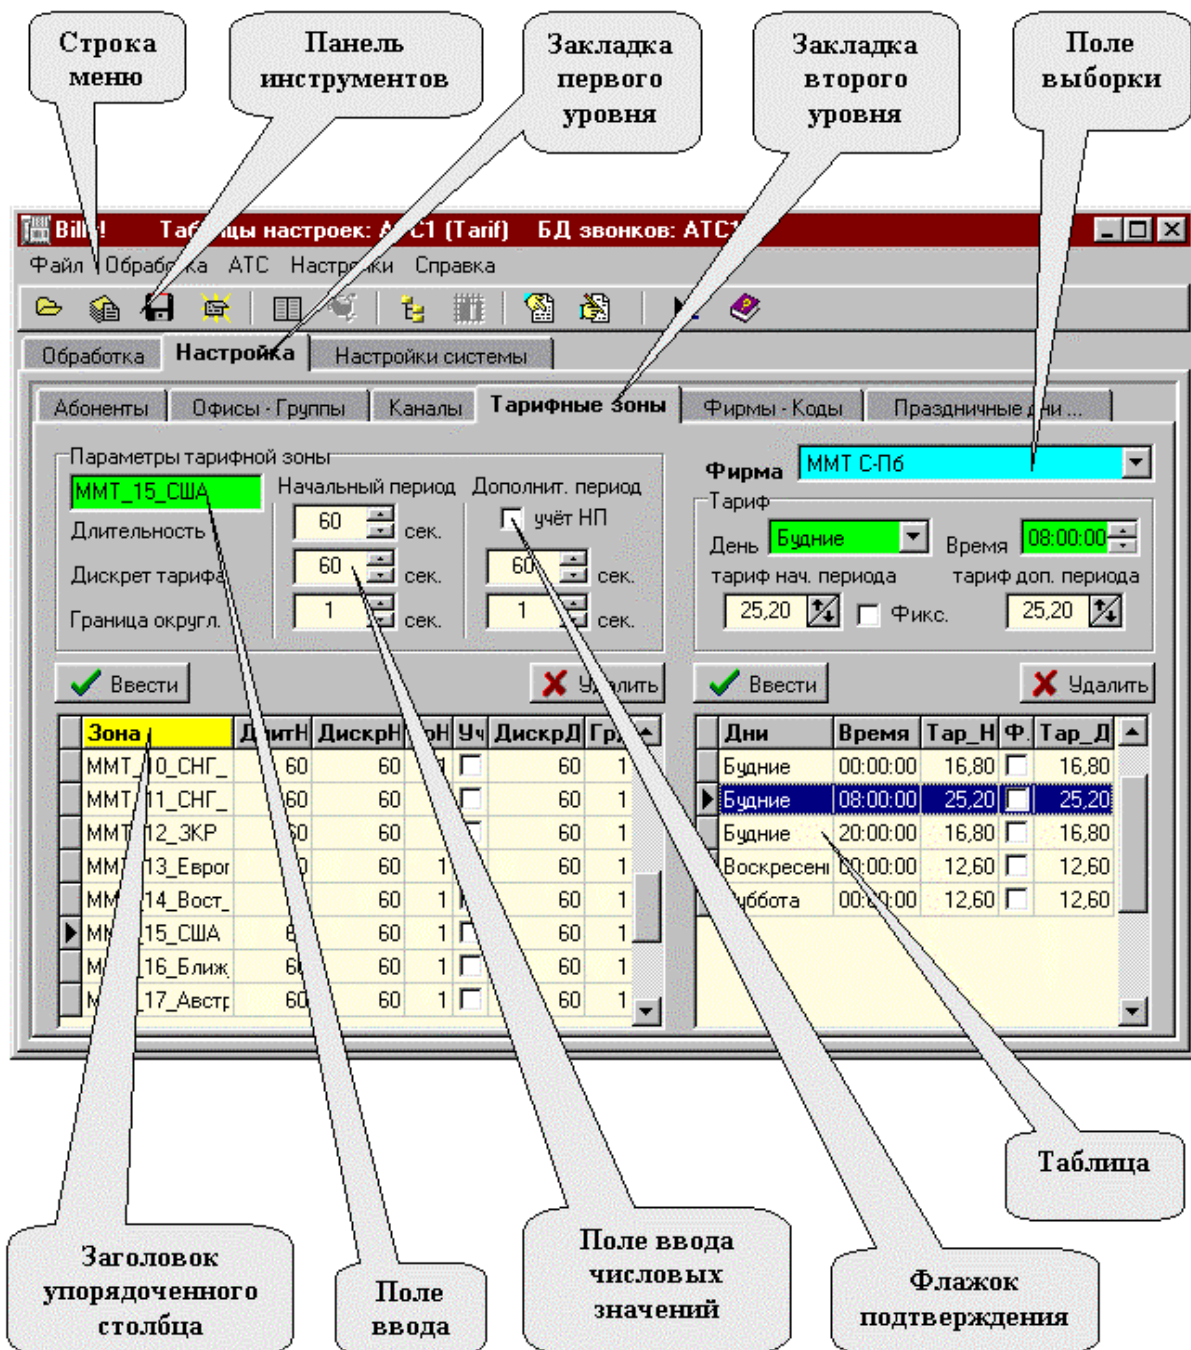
Строка меню

Панель инструментов

Закладка первого уровня

Закладка второго уровня

Поле выборки

Bill! Таблицы настроек: АТС1 (Tarif) БД звонков: АТС1

Файл Обработка АТС Настройки Справка

Обработка Настройка Настройки системы

Абоненты Офисы - Группы Каналы Тарифные зоны Фирмы - Коды Праздничные дни ...

Параметры тарифной зоны

MMT_15_США

Начальный период Дополнит. период

Длительность 60 сек. учёт НП

Дискрет тарифа 60 сек. 60 сек.

Граница округл. 1 сек. 1 сек.

Фирма MMT С-Пб

Тариф

День Будние Время 08:00:00

тариф нач. периода тариф доп. периода

25,20 Фикс. 25,20

Ввести Удалить

Ввести Удалить

| Зона | ДлитН | ДискрН | рН | Уч | ДискрД | Гр |
|---|---|---|---|---|---|---|
| MMT_10_СНГ_ | 60 | 60 | 1 | | 60 | 1 |
| MMT_11_СНГ_ | 60 | 60 | | | 60 | 1 |
| MMT_12_ЗКР | 60 | 60 | | | 60 | 1 |
| MMT_13_Европ | 60 | 60 | 1 | | 60 | 1 |
| MMT_14_Вост_ | | 60 | 1 | | 60 | 1 |
| MMT_15_США | 60 | 60 | 1 | | 60 | 1 |
| MMT_16_Ближ | 60 | 60 | 1 | | 60 | 1 |
| MMT_17_Австр | 60 | 60 | 1 | | 60 | 1 |

| Дни | Время | Тар_Н | Ф. | Тар_Д |
|---|---|---|---|---|
| Будние | 00:00:00 | 16,80 | | 16,80 |
| Будние | 08:00:00 | 25,20 | | 25,20 |
| Будние | 20:00:00 | 16,80 | | 16,80 |
| Воскресені | 00:00:00 | 12,60 | | 12,60 |
| Суббота | 00:00:00 | 12,60 | | 12,60 |

Таблица

Заголовок упорядоченного столбца

Поле ввода

Поле ввода числовых значений

Флажок подтверждения